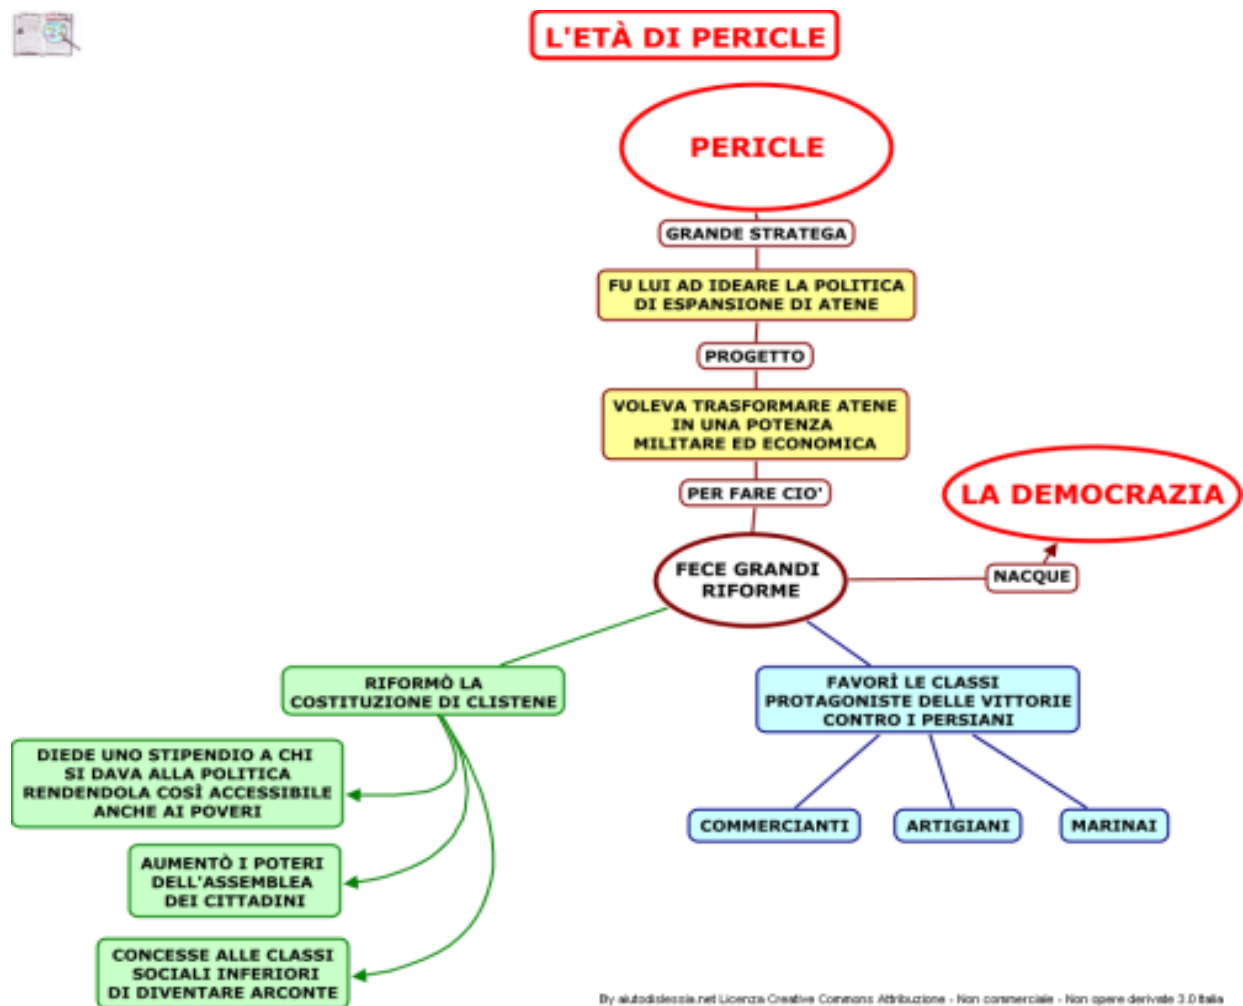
L'ETÀ DI PERICLE

PERICLE

GRANDE STRATEGA

FU LUI AD IDEARE LA POLITICA DI ESPANSIONE DI ATENE

PROGETTO

VOLEVA TRASFORMARE ATENE IN UNA POTENZA MILITARE ED ECONOMICA

PER FARE CIO'

FECE GRANDI RIFORME

NACQUE

LA DEMOCRAZIA

RIFORMÒ LA COSTITUZIONE DI CLISTENE

DIEDE UNO STIPENDIO A CHI SI DAVA ALLA POLITICA RENDENDOLA COSÌ ACCESSIBILE ANCHE AI POVERI

AUMENTÒ I POTERI DELL'ASSEMBLEA DEI CITTADINI

CONCESSE ALLE CLASSI SOCIALI INFERIORI DI DIVENTARE ARCONTE

FAVORÌ LE CLASSI PROTAGONISTE DELLE VITTORIE CONTRO I PERSIANI

COMMERCIANTI

ARTIGIANI

MARINAI

By aiutodislessia.net Licenza Creative Commons Attribuzione - Non commerciale - Non opere derivate 3.0 Italia